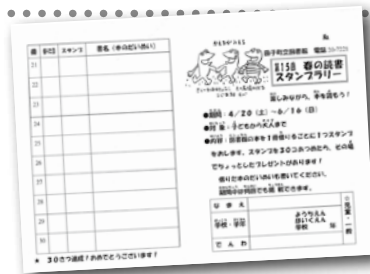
| 番号 | 日付 | スタンプ | 書名（本のだいめい） |
|---|---|---|---|
| 21 | | | |
| 22 | | | |
| 23 | | | |
| 24 | | | |
| 25 | | | |
| 26 | | | |
| 27 | | | |
| 28 | | | |
| 29 | | | |
| 30 | | | |

★ 30さつ達成！おめでとうございます！

森子町立図書館　電話 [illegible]

第15回 春の読書スタンプラリー

楽しみながら、本を読もう！

●期間：4/20（土）～6/16（日）

●対象：子どもの方ならだれでも

●内容：図書館の本を1冊借りるごとに1つスタンプをおします。スタンプを30こあつめたら、その場でちょっとしたプレゼントがあります！

借りた本のだいめいを書いてください。

期間中何回でも挑戦できます。

| なまえ | | |
|---|---|---|
| 学校・学年 | | ようちえん ほいくえん 学校 |
| でんわ | | |